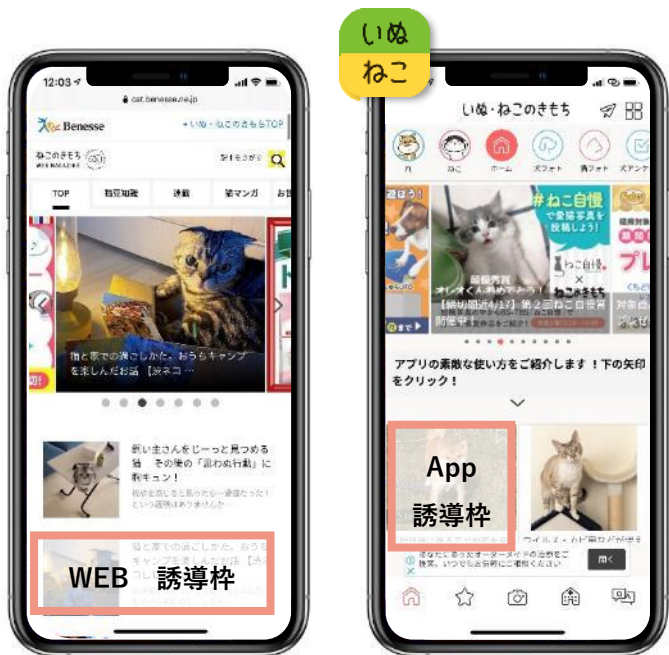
12:03

cat.benesse.ne.jp

Benesse

＋いぬ・ねこのきもちTOP

ねこのきもち WEB MAGAZINE

TOP

飼い主さんをじーっと見つめる猫　その後の「謎わぬ行動」に胸キュン！

WEB　誘導枠

いぬ
ねこ

いぬ・ねこのきもち

ねこ

ホーム

#ねこ自慢

【締切間近4/17】第２回ねこ自慢開催中！

アプリの素敵な使い方をご紹介します！下の矢印をクリック！

App
誘導枠

開く